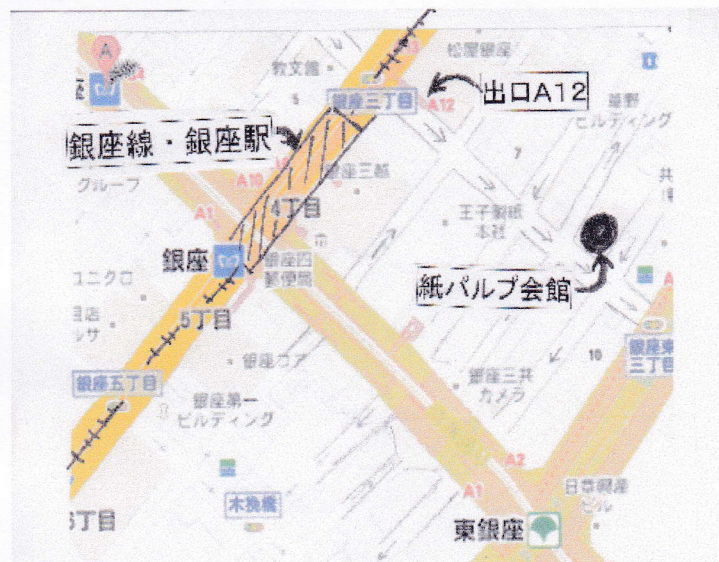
松屋銀座
教文館
出口A12
銀座三丁目
A12
銀座線・銀座駅
ヒルディング
グループ
銀座三越
A10
7
A1
4丁目
王子製紙本社
銀座
銀座四郵便局
紙パルプ会館
ユニクロ
5丁目
銀座コア
10
銀座東三丁目
銀座五丁目
銀座三井カメラ
銀座第一ビルディング
A2
A1
木挽橋
日東銀座ビル
3丁目
東銀座